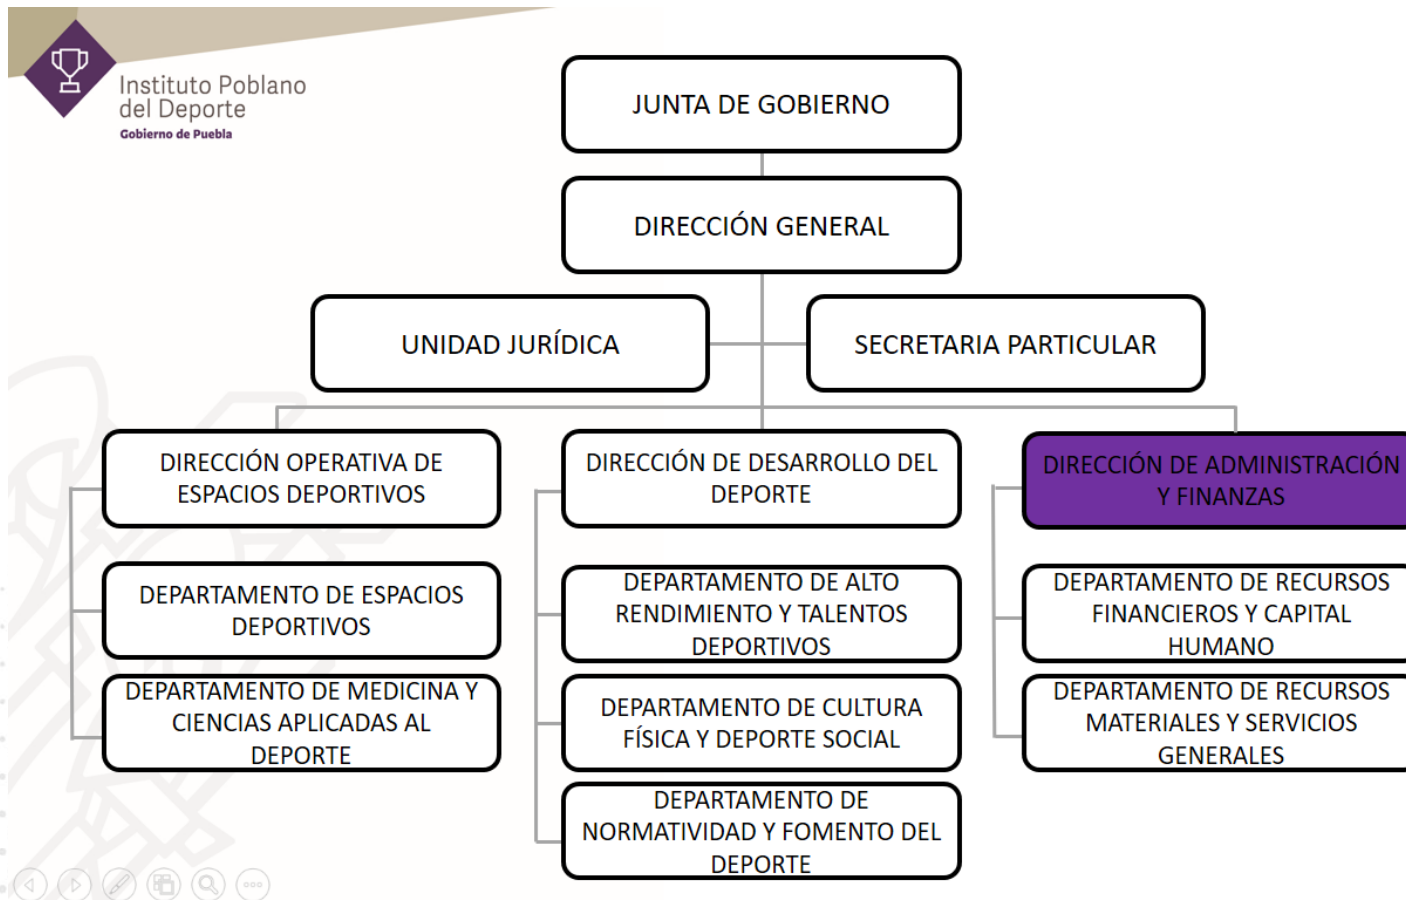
Instituto Poblano del Deporte
Gobierno de Puebla

JUNTA DE GOBIERNO

DIRECCIÓN GENERAL

UNIDAD JURÍDICA

SECRETARIA PARTICULAR

DIRECCIÓN OPERATIVA DE ESPACIOS DEPORTIVOS

DEPARTAMENTO DE ESPACIOS DEPORTIVOS

DEPARTAMENTO DE MEDICINA Y CIENCIAS APLICADAS AL DEPORTE

DIRECCIÓN DE DESARROLLO DEL DEPORTE

DEPARTAMENTO DE ALTO RENDIMIENTO Y TALENTOS DEPORTIVOS

DEPARTAMENTO DE CULTURA FÍSICA Y DEPORTE SOCIAL

DEPARTAMENTO DE NORMATIVIDAD Y FOMENTO DEL DEPORTE

DIRECCIÓN DE ADMINISTRACIÓN Y FINANZAS

DEPARTAMENTO DE RECURSOS FINANCIEROS Y CAPITAL HUMANO

DEPARTAMENTO DE RECURSOS MATERIALES Y SERVICIOS GENERALES